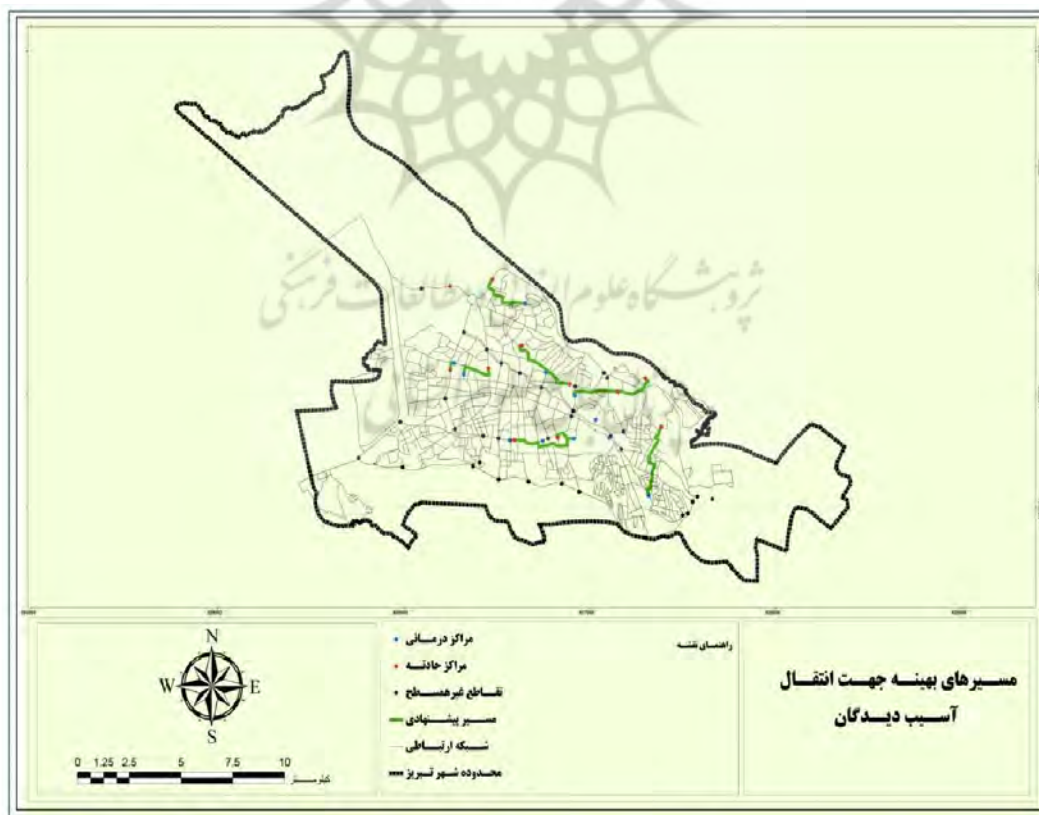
پژوهشگاه علوم انسانی و مطالعات فرهنگی

N
W
E
S

0 1.25 2.5 5 7.5 10
کیلومتر

مراکز درمانی
مراکز حادثه
تقاطع غیرهمسطح
مسیر پیشنهادی
شبکه ارتباطی
محدوده شهر تبریز

راهنمای نقشه

مسیرهای بهینه جهت انتقال آسیب دیدگان